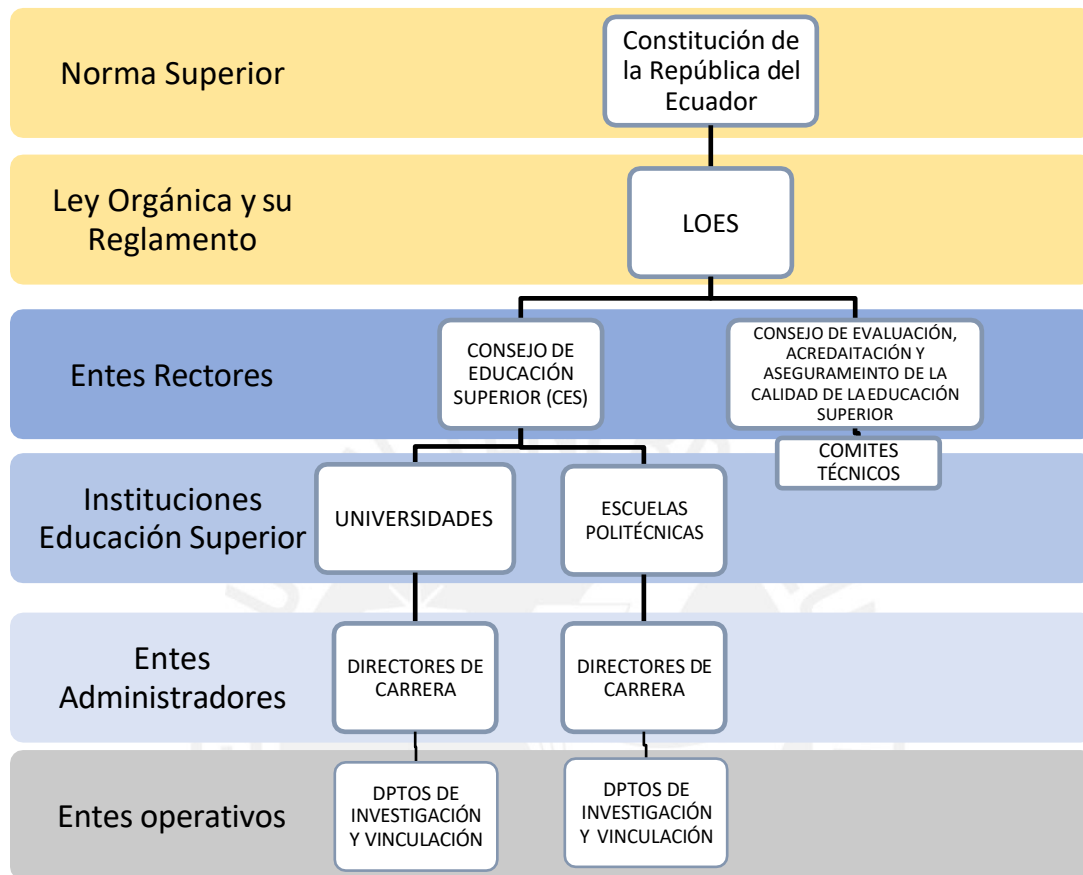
Norma Superior

Constitución de la República del Ecuador

Ley Orgánica y su Reglamento

LOES

Entes Rectores

CONSEJO DE EDUCACIÓN SUPERIOR (CES)

CONSEJO DE EVALUACIÓN, ACREDAITACIÓN Y ASEGURAMEINTO DE LA CALIDAD DE LA EDUCACIÓN SUPERIOR

COMITES TÉCNICOS

Instituciones Educación Superior

UNIVERSIDADES

ESCUELAS POLITÉCNICAS

Entes Administradores

DIRECTORES DE CARRERA

DIRECTORES DE CARRERA

Entes operativos

DPTOS DE INVESTIGACIÓN Y VINCULACIÓN

DPTOS DE INVESTIGACIÓN Y VINCULACIÓN